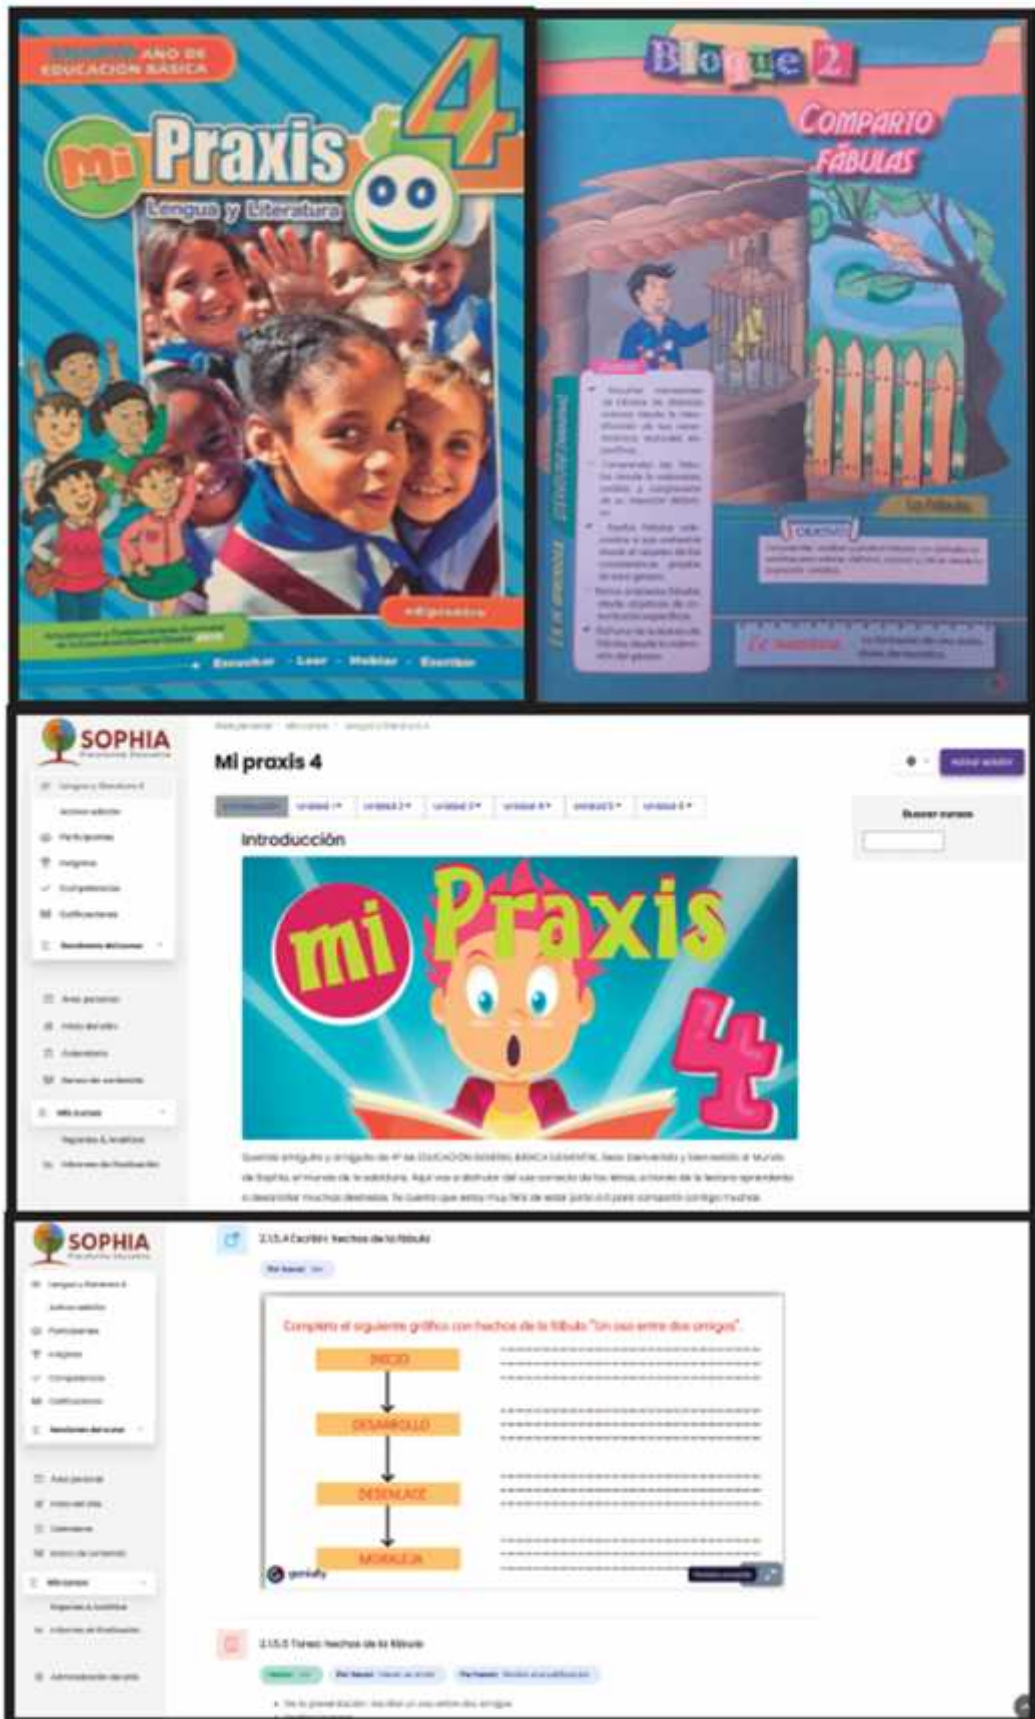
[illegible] AÑO DE EDUCACIÓN BÁSICA

mi Praxis 4

Lengua y Literatura

edipcentro

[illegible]

Escuchar · Leer · Hablar · Escribir

Bloque 2

Comparto fábulas

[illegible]

Las Fábulas

Objetivo

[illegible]

SOPHIA

Mi praxis 4

Introducción

Unidad 1 · Unidad 2 · Unidad 3 · Unidad 4 · Unidad 5 · Unidad 6

Buscar cursos

mi Praxis 4

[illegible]

SOPHIA

2.1.5.4 Escribir: hechos de la fábula

Completa el siguiente gráfico con hechos de la fábula "Un oso entre dos amigos".

INICIO

DESARROLLO

DESENLACE

MORALEJA

genially

2.1.5.5 Tarea: hechos de la fábula

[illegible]